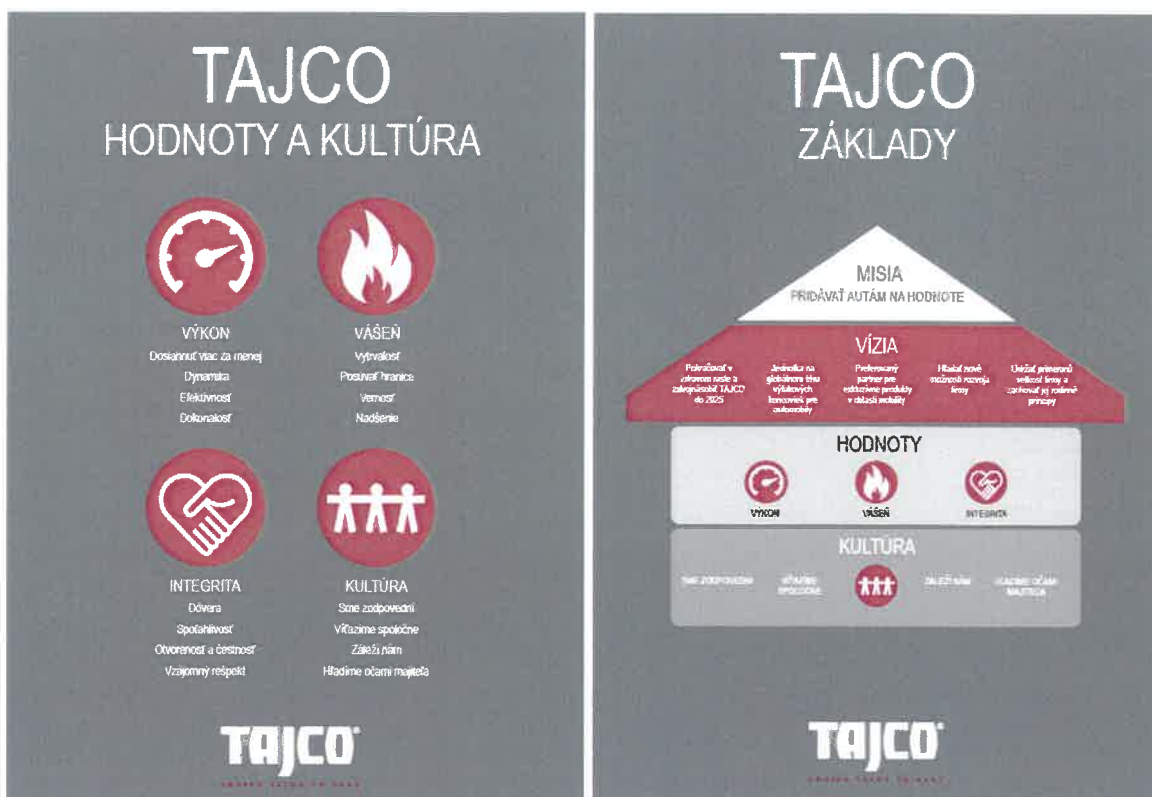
TAJCO
HODNOTY A KULTÚRA

VÝKON
Dosiahnuť viac za menej
Dynamika
Efektívnosť
Dokonalosť

VÁŠEŇ
Vytrvalosť
Posúvať hranice
Vernosť
Nadšenie

INTEGRITA
Dôvera
Spoľahlivosť
Otvorenosť a čestnosť
Vzájomný rešpekt

KULTÚRA
Sme zodpovední
Víťazíme spoločne
Záleží nám
Hľadíme očami majiteľa

TAJCO
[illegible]

TAJCO
ZÁKLADY

MISIA
PRIDÁVAŤ AUTÁM NA HODNOTE

VÍZIA
Pokračovať v zdravom raste a zdvojnásobiť TAJCO do 2025
Jednotka na globálnom trhu výlukových koncoviek pre automobily
Preferovaný partner pre extrúzne produkty v oblasti mobility
Hľadať nové možnosti rozvoja firmy
Udržať primeranú veľkosť firmy a zachovať jej rodinné princípy

HODNOTY
VÝKON
VÁŠEŇ
INTEGRITA

KULTÚRA
SME ZODPOVEDNÍ
VÍŤAZÍME SPOLOČNE
ZÁLEŽÍ NÁM
HĽADÍME OČAMI MAJITEĽA

TAJCO
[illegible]